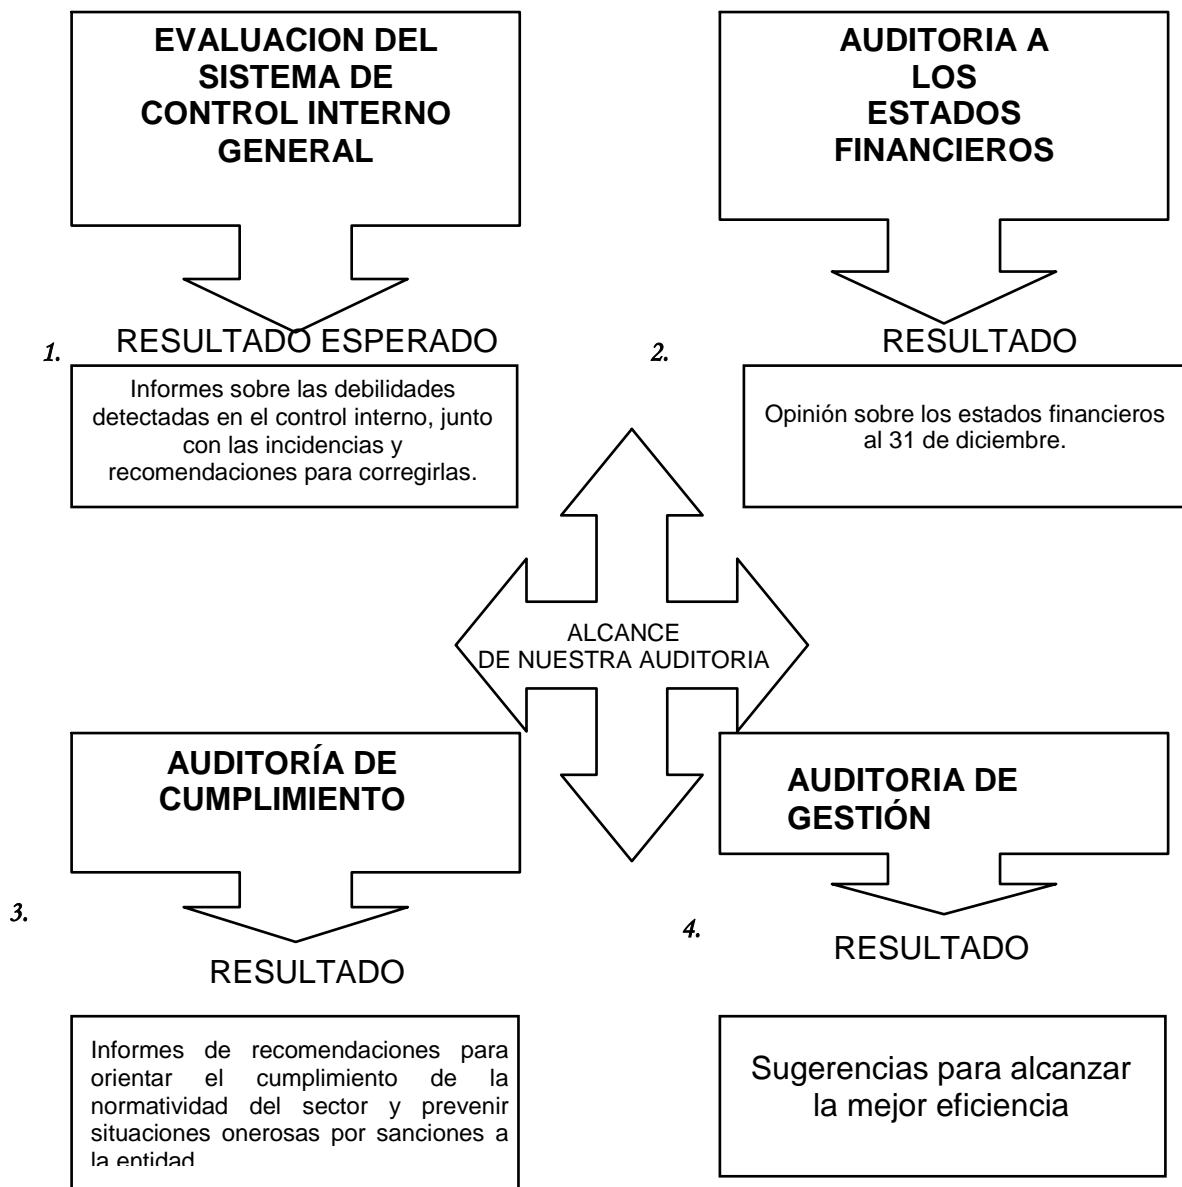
EVALUACION DEL SISTEMA DE CONTROL INTERNO GENERAL

1. RESULTADO ESPERADO

Informes sobre las debilidades detectadas en el control interno, junto con las incidencias y recomendaciones para corregirlas.

AUDITORIA A LOS ESTADOS FINANCIEROS

2. RESULTADO

Opinión sobre los estados financieros al 31 de diciembre.

ALCANCE DE NUESTRA AUDITORIA

AUDITORÍA DE CUMPLIMIENTO

3. RESULTADO

Informes de recomendaciones para orientar el cumplimiento de la normatividad del sector y prevenir situaciones onerosas por sanciones a la entidad

AUDITORIA DE GESTIÓN

4. RESULTADO

Sugerencias para alcanzar la mejor eficiencia